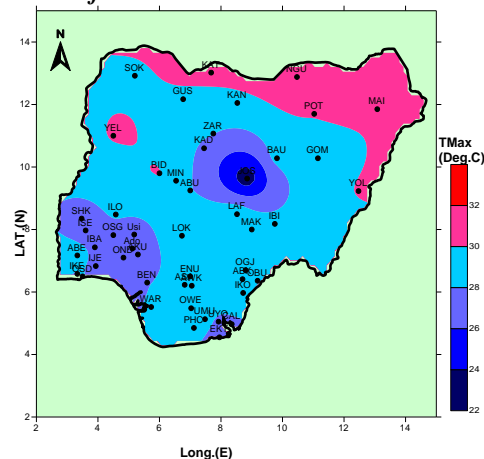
N

SOK KAT NGU GUS KAN POT MAI YEL ZAR KAD BAU GOM BID MIN ABU JOS YOL LAF IBI MAK SHK ILO ISE OSG Usi IBA Ado ABE ONDKU IJE LOK IKE OGJ ABK OBU BEN ENU AWK IKO WAR OWE UMU PHC UYO CAL EKT

TMax (Deg.C)

32
30
28
26
24
22

14
12
10
8
6
4
2

LAT.(N)

2 4 6 8 10 12 14

Long.(E)